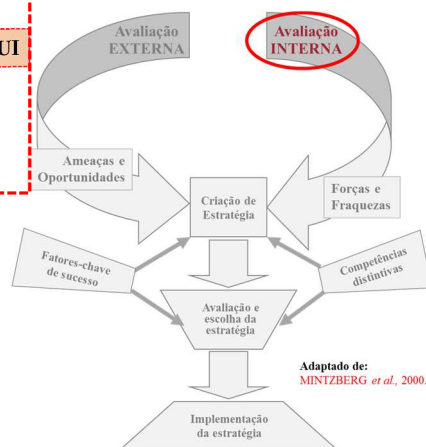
UI

Avaliação
EXTERNA

Avaliação
INTERNA

Ameaças e
Oportunidades

Criação de
Estratégia

Forças e
Fraquezas

Fatores-chave
de sucesso

Competências
distintivas

Avaliação e
escolha da
estratégia

Adaptado de:
MINTZBERG *et al.*, 2000.

Implementação
da estratégia